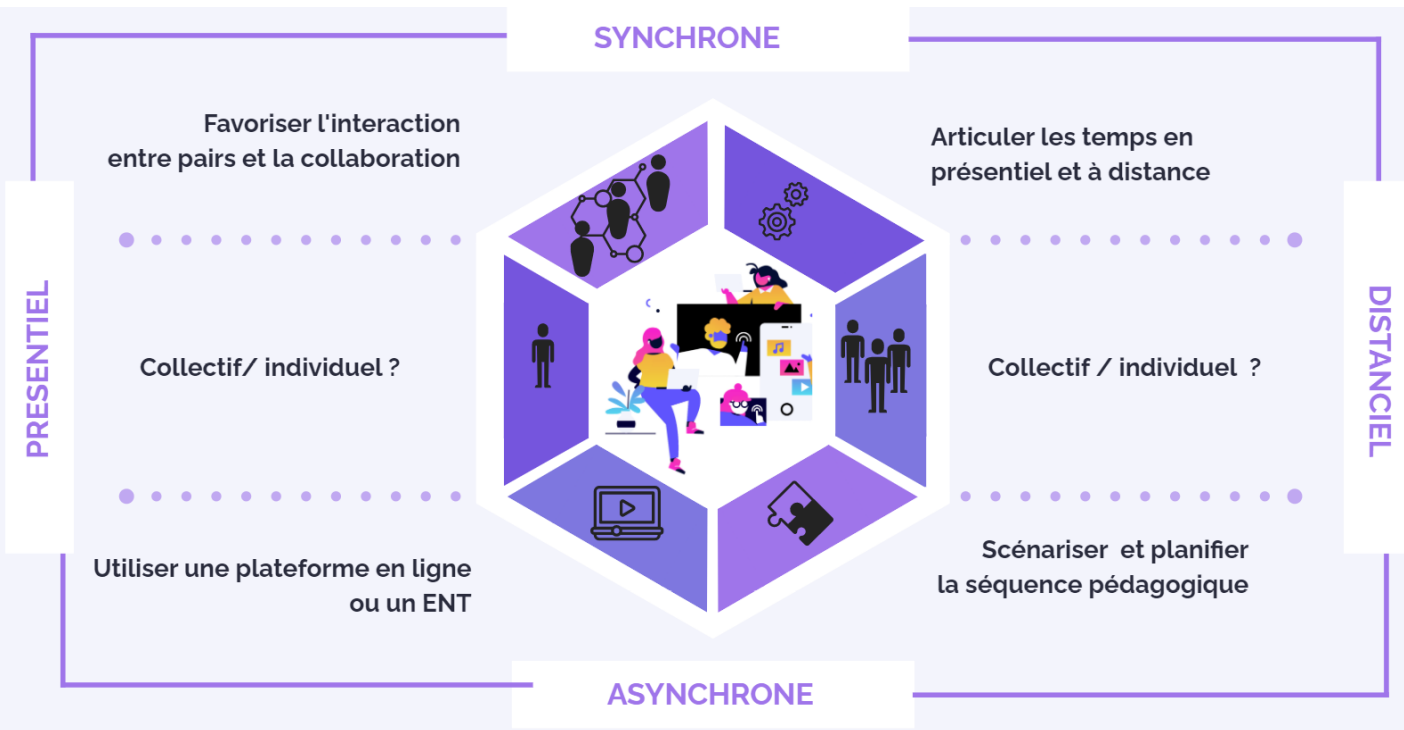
SYNCHRONE

Favoriser l'interaction entre pairs et la collaboration

Articuler les temps en présentiel et à distance

PRESENTIEL

Collectif/ individuel ?

Collectif / individuel ?

DISTANCIEL

Utiliser une plateforme en ligne ou un ENT

Scénariser et planifier la séquence pédagogique

ASYNCHRONE